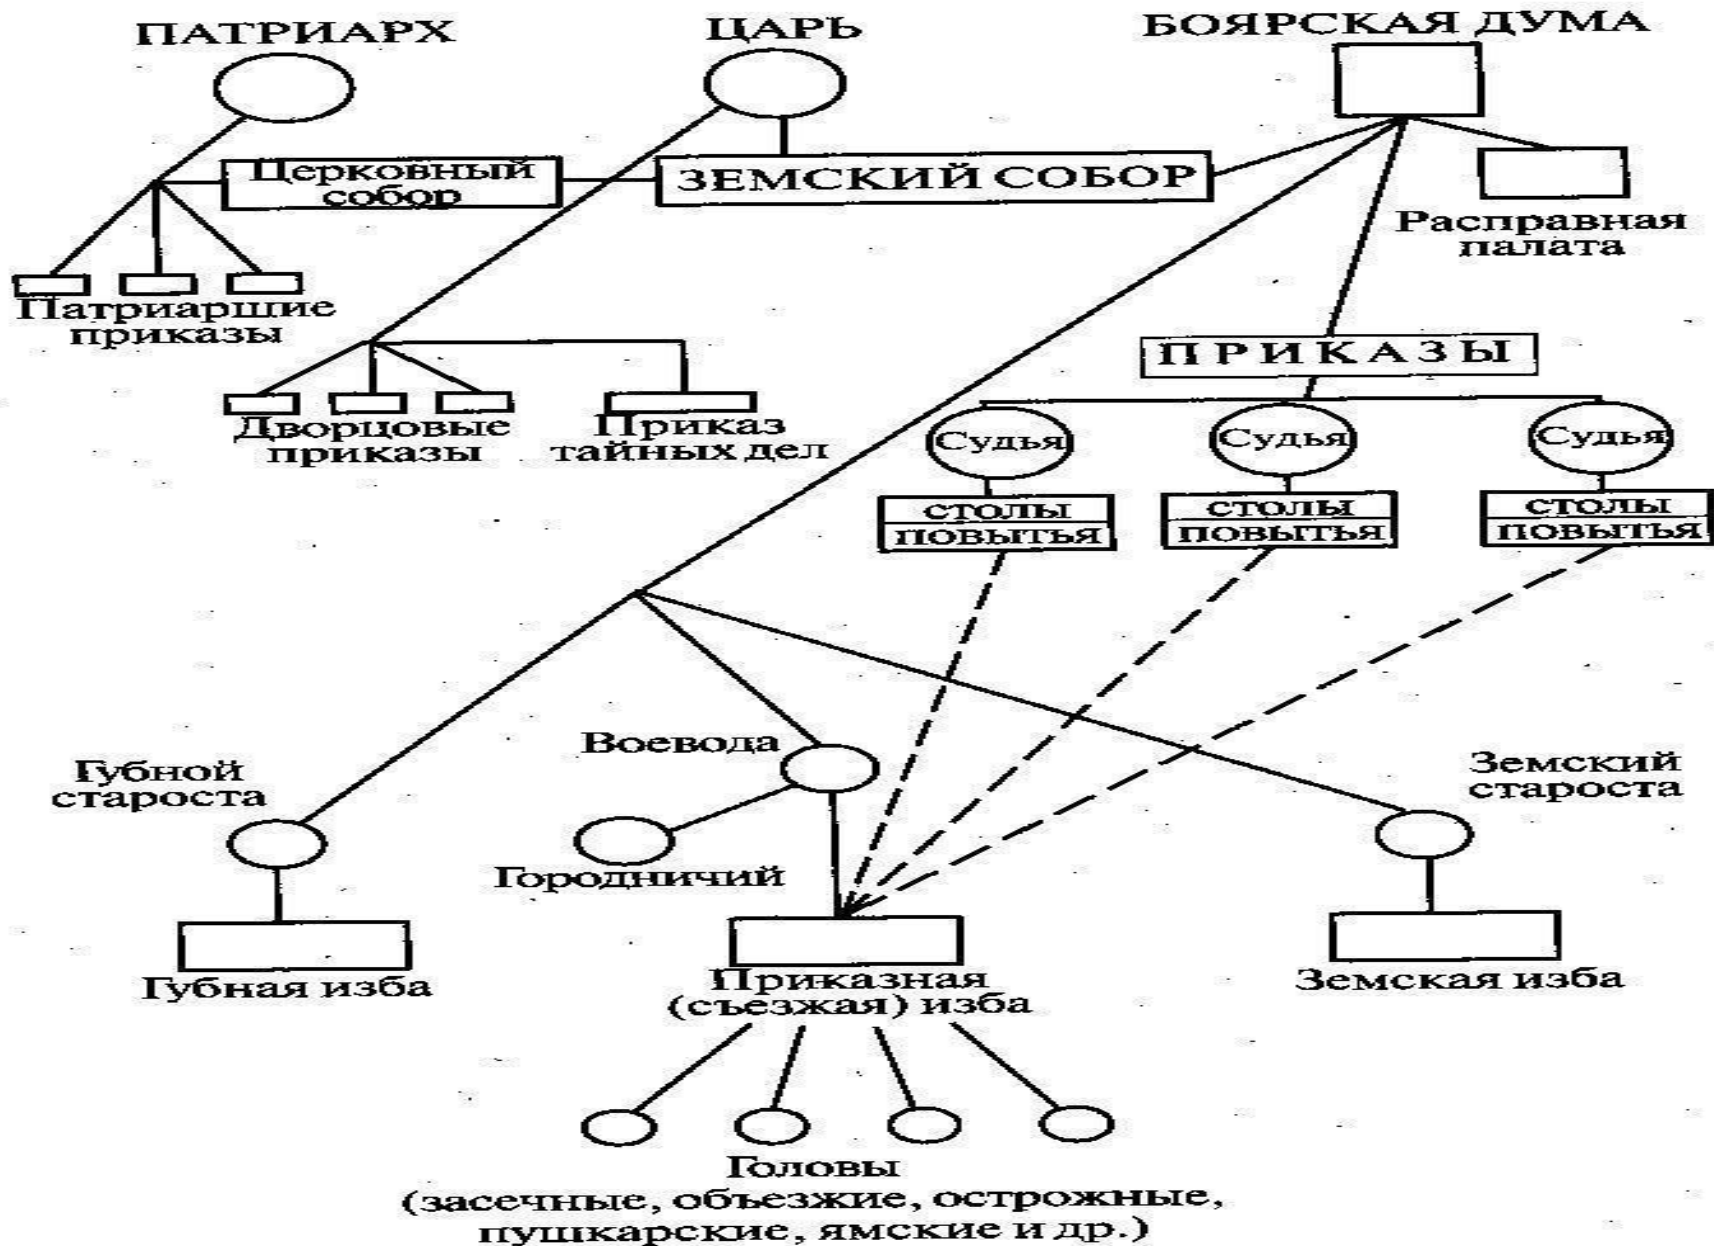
ПАТРИАРХ

ЦАРЬ

БОЯРСКАЯ ДУМА

Церковный собор

ЗЕМСКИЙ СОБОР

Расправная палата

Патриаршие приказы

ПРИКАЗЫ

Дворцовые приказы

Приказ тайных дел

Судья

столы повытья

Судья

столы повытья

Судья

столы повытья

Воевода

Губной староста

Земский староста

Городничий

Губная изба

Приказная (съезжая) изба

Земская изба

Головы (засечные, объезжие, острожные, пушкарские, ямские и др.)